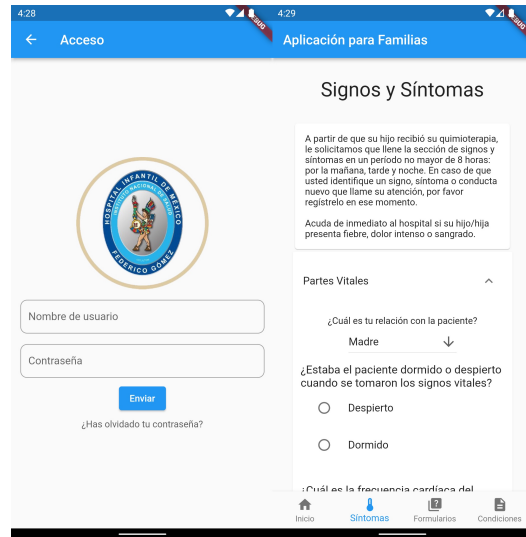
4:28

Acceso

HOSPITAL INFANTIL DE MÉXICO
INSTITUTO NACIONAL DE SALUD
FEDERICO GÓMEZ

Nombre de usuario

Contraseña

Enviar

¿Has olvidado tu contraseña?

4:29

DEBUG

Aplicación para Familias

Signos y Síntomas

A partir de que su hijo recibió su quimioterapia, le solicitamos que llene la sección de signos y síntomas en un periodo no mayor de 8 horas: por la mañana, tarde y noche. En caso de que usted identifique un signo, síntoma o conducta nuevo que llame su atención, por favor regístrelo en ese momento.

Acuda de inmediato al hospital si su hijo/hija presenta fiebre, dolor intenso o sangrado.

Partes Vitales

¿Cuál es tu relación con la paciente?

Madre

¿Estaba el paciente dormido o despierto cuando se tomaron los signos vitales?

Despierto

Dormido

¿Cuál es la frecuencia cardíaca del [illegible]

Inicio

Síntomas

Formularios

Condiciones